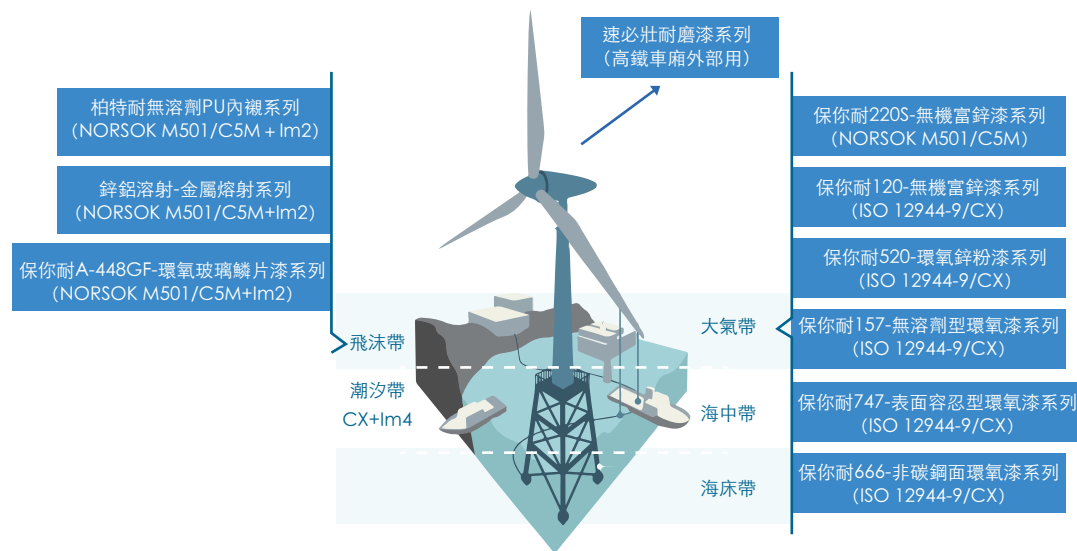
速必壯耐磨漆系列
(高鐵車廂外部用)

柏特耐無溶劑PU內襯系列
(NORSOK M501/C5M + Im2)

鋅鋁溶射-金屬熔射系列
(NORSOK M501/C5M+Im2)

保你耐A-448GF-環氧玻璃鱗片漆系列
(NORSOK M501/C5M+Im2)

飛沫帶

潮汐帶
CX+Im4

大氣帶

海中帶

海床帶

保你耐220S-無機富鋅漆系列
(NORSOK M501/C5M)

保你耐120-無機富鋅漆系列
(ISO 12944-9/CX)

保你耐520-環氧鋅粉漆系列
(ISO 12944-9/CX)

保你耐157-無溶劑型環氧漆系列
(ISO 12944-9/CX)

保你耐747-表面容忍型環氧漆系列
(ISO 12944-9/CX)

保你耐666-非碳鋼面環氧漆系列
(ISO 12944-9/CX)